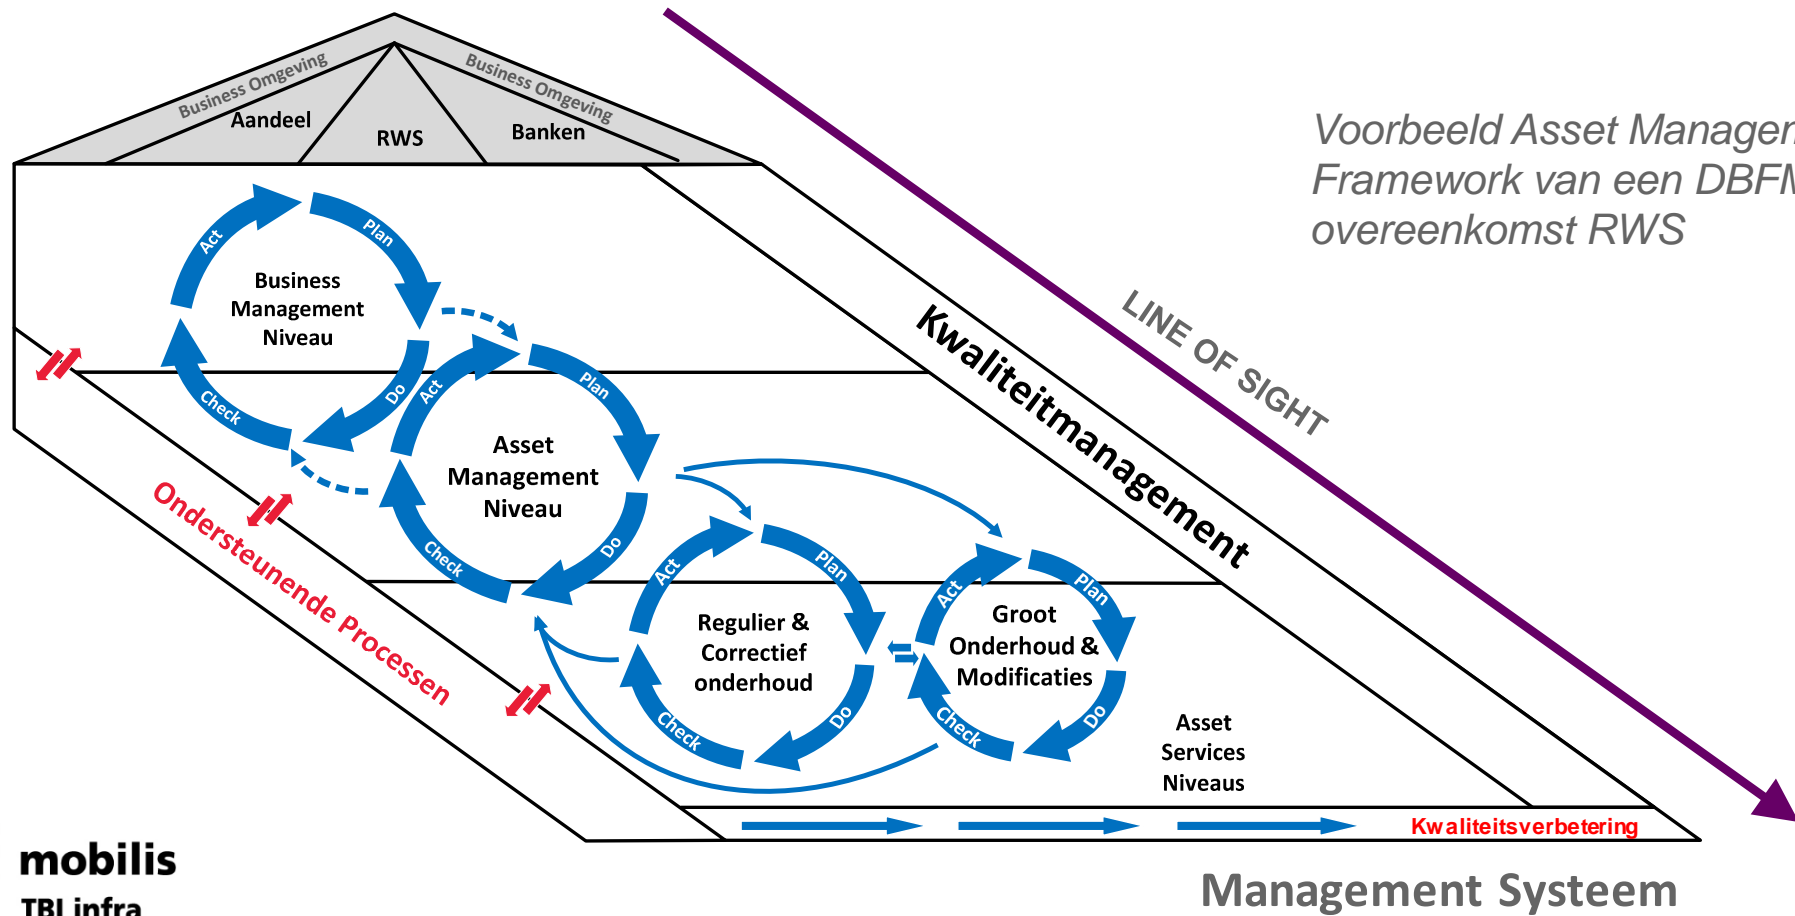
Business Omgeving
Business Omgeving
Aandeel
RWS
Banken

Voorbeeld Asset Managen
Framework van een DBFM
overeenkomst RWS

LINE OF SIGHT

Kwaliteitmanagement

Act
Plan
Business Management Niveau
Do
Check

Act
Plan
Asset Management Niveau
Do
Check

Ondersteunende Processen

Act
Plan
Regulier & Correctief onderhoud
Do
Check

Act
Plan
Groot Onderhoud & Modificaties
Do
Check

Asset Services Niveaus

Kwaliteitsverbetering

mobilis
TBI infra

Management Systeem